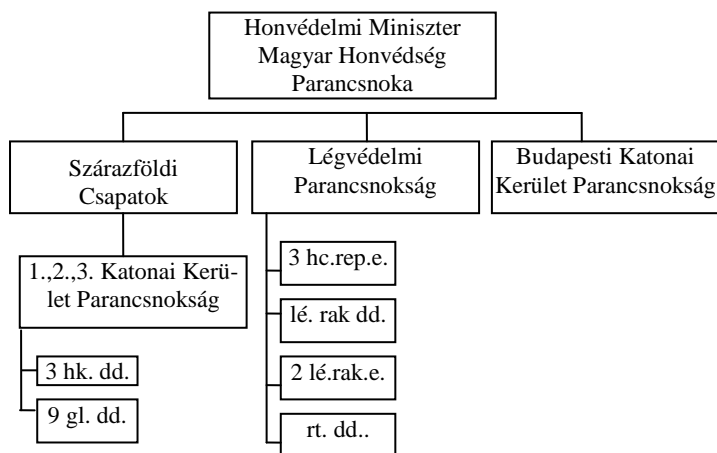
Honvédelmi Miniszter
Magyar Honvédség
Parancsnoka

Szárazföldi
Csapatok

1.,2.,3. Katonai Kerület Parancsnokság

3 hk. dd.

9 gl. dd.

Légvédelmi
Parancsnokság

3 hc.rep.e.

lé. rak dd.

2 lé.rak.e.

rt. dd..

Budapesti Katonai
Kerület Parancsnokság